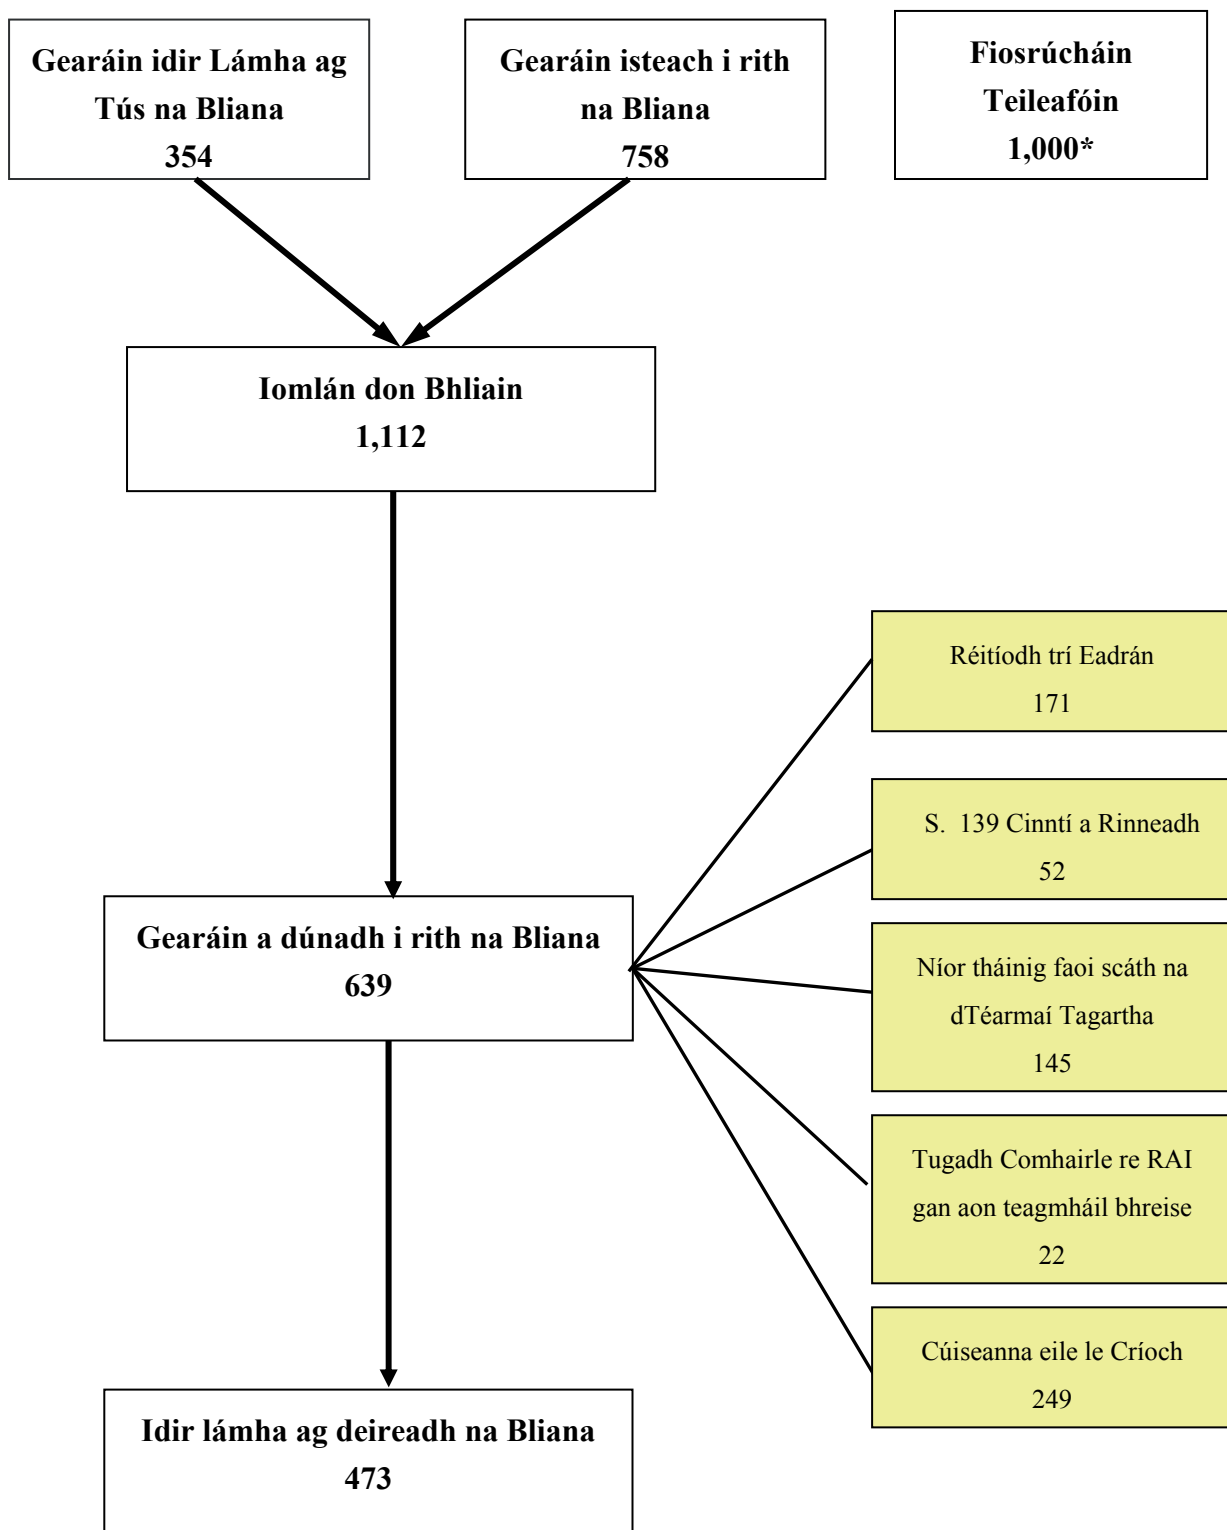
Gearáin idir Lámha ag Tús na Bliana
354

Gearáin isteach i rith na Bliana
758

Fiosrúcháin Teileafóin
1,000*

Iomlán don Bhliain
1,112

Gearáin a dúnadh i rith na Bliana
639

Réitíodh trí Eadrán
171

S. 139 Cinntí a Rinneadh
52

Níor tháinig faoi scáth na dTéarmaí Tagartha
145

Tugadh Comhairle re RAI gan aon teagmháil bhreise
22

Cúiseanna eile le Críoch
249

Idir lámha ag deireadh na Bliana
473